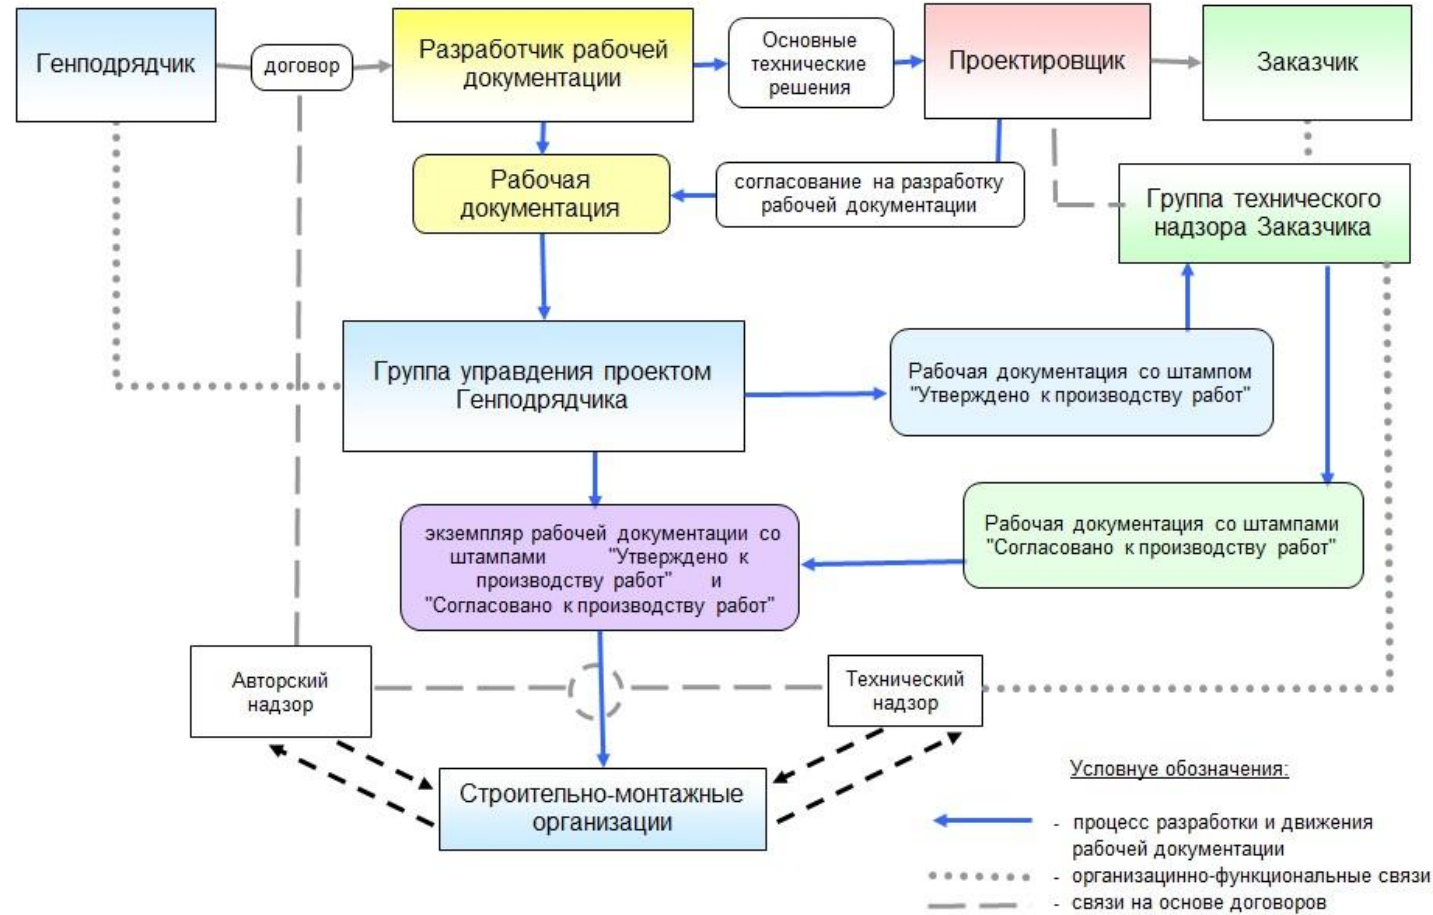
Генподрядчик

договор

Разработчик рабочей документации

Основные технические решения

Проектировщик

Заказчик

Рабочая документация

согласование на разработку рабочей документации

Группа технического надзора Заказчика

Группа управдения проектом Генподрядчика

Рабочая документация со штампом "Утверждено к производству работ"

экземпляр рабочей документации со штампами "Утверждено к производству работ" и "Согласовано к производству работ"

Рабочая документация со штампами "Согласовано к производству работ"

Авторский надзор

Технический надзор

Строительно-монтажные организации

Условнуе обозначения:

- процесс разработки и движения рабочей документации

- организацинно-функциональные связи

- связи на основе договоров